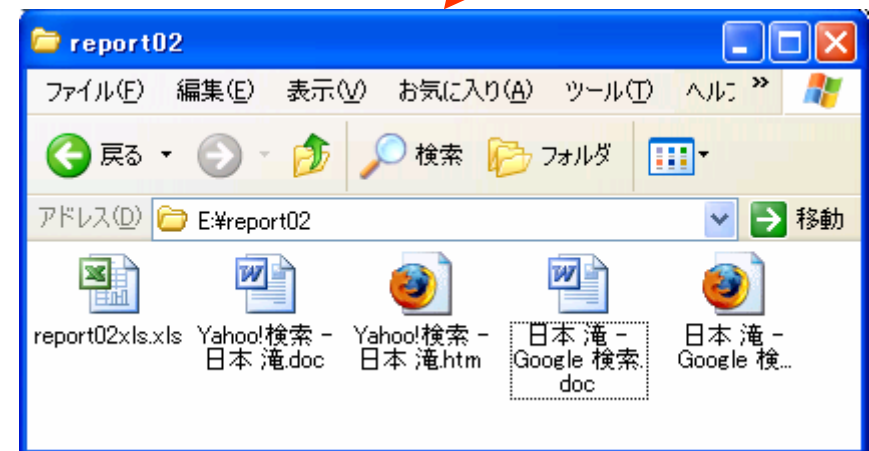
report02

ファイル(F) 編集(E) 表示(V) お気に入り(A) ツール(T) ヘルプ »

戻る · フォルダ 検索 フォルダ

アドレス(D) E:¥report02 移動

report02xls.xls

Yahoo!検索 - 日本 滝.doc

Yahoo!検索 - 日本 滝.htm

日本 滝 - Google 検索.doc

日本 滝 - Google 検...